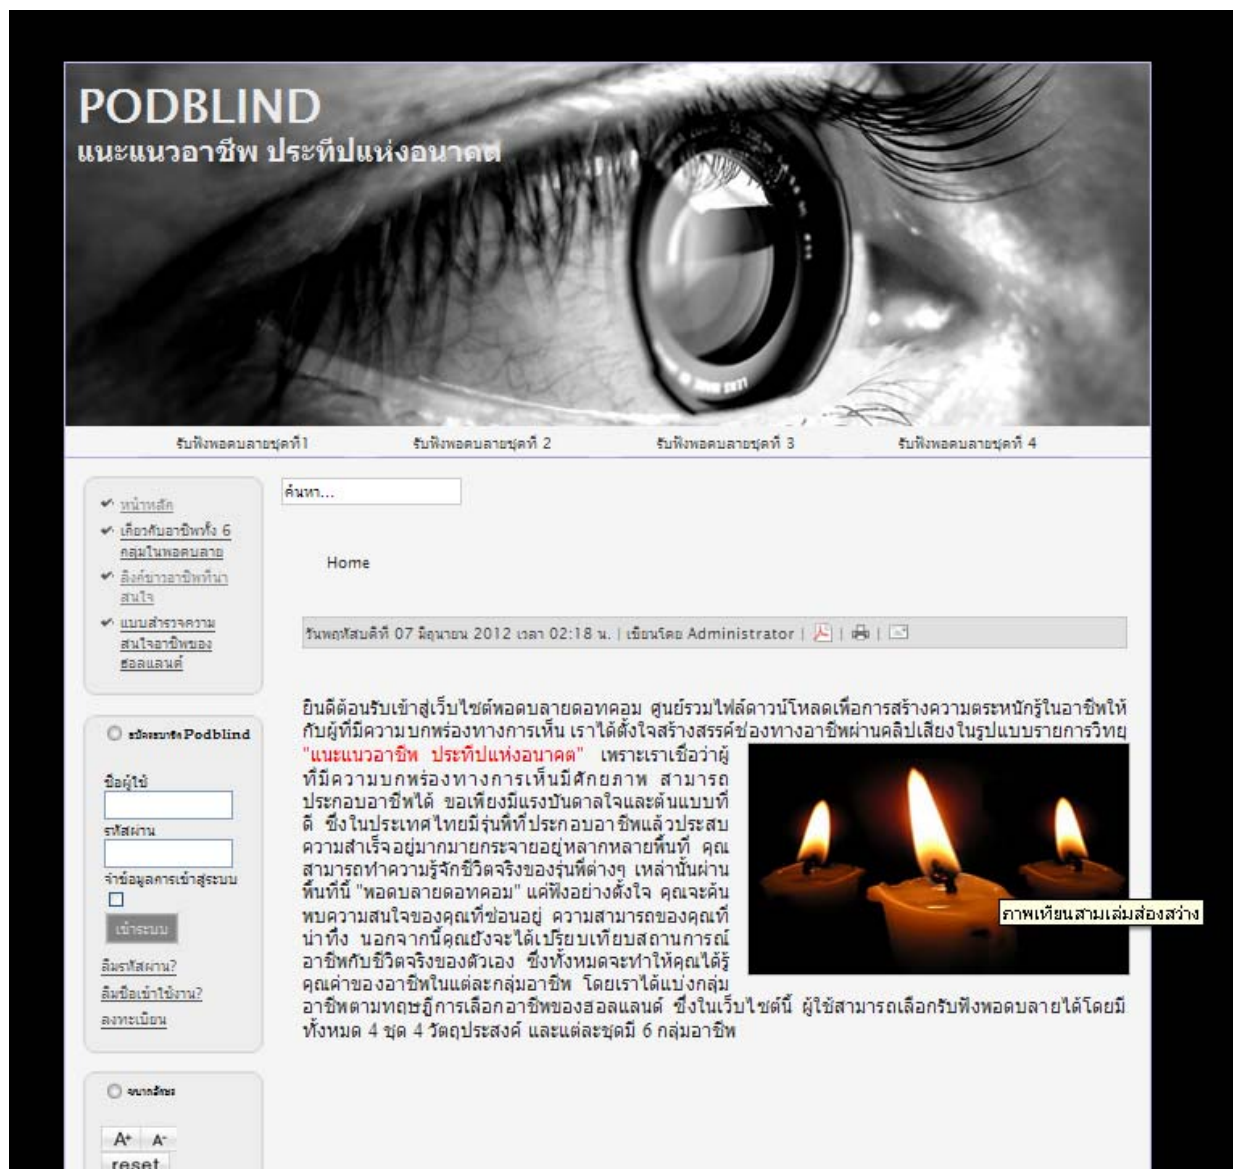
PODBLIND
แนะแนวอาชีพ ประทีปแห่งอนาคต

รับฟังพอดบลายชุดที่1 รับฟังพอดบลายชุดที่ 2 รับฟังพอดบลายชุดที่ 3 รับฟังพอดบลายชุดที่ 4

หน้าหลัก
เกี่ยวกับอาชีพทั้ง 6 กลุ่มในพอดบลาย
ลิงค์ข่าวอาชีพที่น่าสนใจ
แบบสำรวจความสนใจอาชีพของฮอลแลนด์

สมัครสมาชิก Podblind
ชื่อผู้ใช้
รหัสผ่าน
จำข้อมูลการเข้าสู่ระบบ
เข้าระบบ
ลืมรหัสผ่าน?
ลืมชื่อเข้าใช้งาน?
ลงทะเบียน

ขนาดอักษร
A+ A-
reset

ค้นหา...

Home

วันพฤหัสบดีที่ 07 มิถุนายน 2012 เวลา 02:18 น. | เขียนโดย Administrator |

ยินดีต้อนรับเข้าสู่เว็บไซต์พอดบลายดอทคอม ศูนย์รวมไฟล์ดาวน์โหลดเพื่อการสร้างความตระหนักรู้ในอาชีพให้กับผู้ที่มีความบกพร่องทางการเห็น เราได้ตั้งใจสร้างสรรค์ช่องทางอาชีพผ่านคลิปเสียงในรูปแบบรายการวิทยุ "แนะแนวอาชีพ ประทีปแห่งอนาคต" เพราะเราเชื่อว่าผู้ที่มีความบกพร่องทางการเห็นมีศักยภาพ สามารถประกอบอาชีพได้ ขอเพียงมีแรงบันดาลใจและต้นแบบที่ดี ซึ่งในประเทศไทยมีรุ่นพี่ที่ประกอบอาชีพแล้วประสบความสำเร็จอยู่มากมายกระจายอยู่หลากหลายพื้นที่ คุณสามารถทำความรู้จักชีวิตจริงของรุ่นพี่ต่างๆ เหล่านั้นผ่านพื้นที่นี้ "พอดบลายดอทคอม" แค่ฟังอย่างตั้งใจ คุณจะค้นพบความสนใจของคุณที่ซ่อนอยู่ ความสามารถของคุณที่น่าทึ่ง นอกจากนี้คุณยังจะได้เปรียบเทียบสถานการณ์อาชีพกับชีวิตจริงของตัวเอง ซึ่งทั้งหมดจะทำให้คุณได้รู้คุณค่าของอาชีพในแต่ละกลุ่มอาชีพ โดยเราได้แบ่งกลุ่มอาชีพตามทฤษฎีการเลือกอาชีพของฮอลแลนด์ ซึ่งในเว็บไซต์นี้ ผู้ใช้สามารถเลือกรับฟังพอดบลายได้โดยมีทั้งหมด 4 ชุด 4 วัตถุประสงค์ และแต่ละชุดมี 6 กลุ่มอาชีพ

ภาพเทียนสามเล่มส่องสว่าง